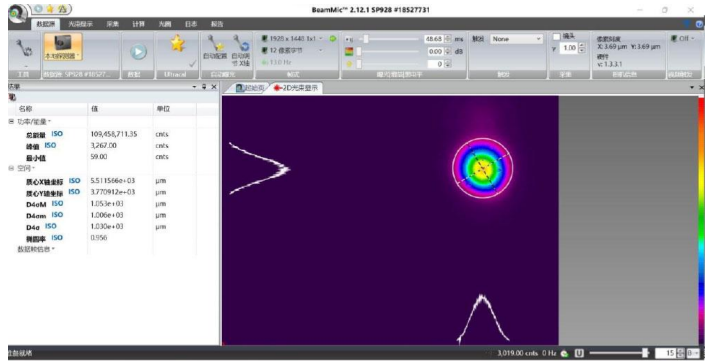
BeamMic™ 2.12.1 SP928 #18527731

数据源 光束显示 采集 计算 汽画 日志 帮助

1920 x 1440 1x1
12 像素字节
13.0 Hz
48.68 ms
0.00 dB
0
触发 None
1.00
像素刻度
X: 3.69 µm Y: 3.69 µm
硬件
v: 1.3.3.1
Off

工具 数据源 SP928 #18527... 数据 Ultracal 自动曝光 帧式 曝光/增益/黑平平 触发 采集 射束法规

结果

| 名称 | 值 | 单位 |
|---|---|---|
| ⊟ 功率/能量 | | |
| 总能量 ISO | 109,458,711.35 | cnts |
| 峰值 ISO | 3,267.00 | cnts |
| 最小值 | 59.00 | cnts |
| ⊟ 空间 | | |
| 质心X轴坐标 ISO | 5.511566e+03 | µm |
| 质心Y轴坐标 ISO | 3.770912e+03 | µm |
| D4oM ISO | 1.053e+03 | µm |
| D4om ISO | 1.006e+03 | µm |
| D4σ ISO | 1.030e+03 | µm |
| 椭圆率 ISO | 0.956 | |
| 数据帧信息 | | |

2D光束显示

就绪

3,019.00 cnts 0 Hz 15